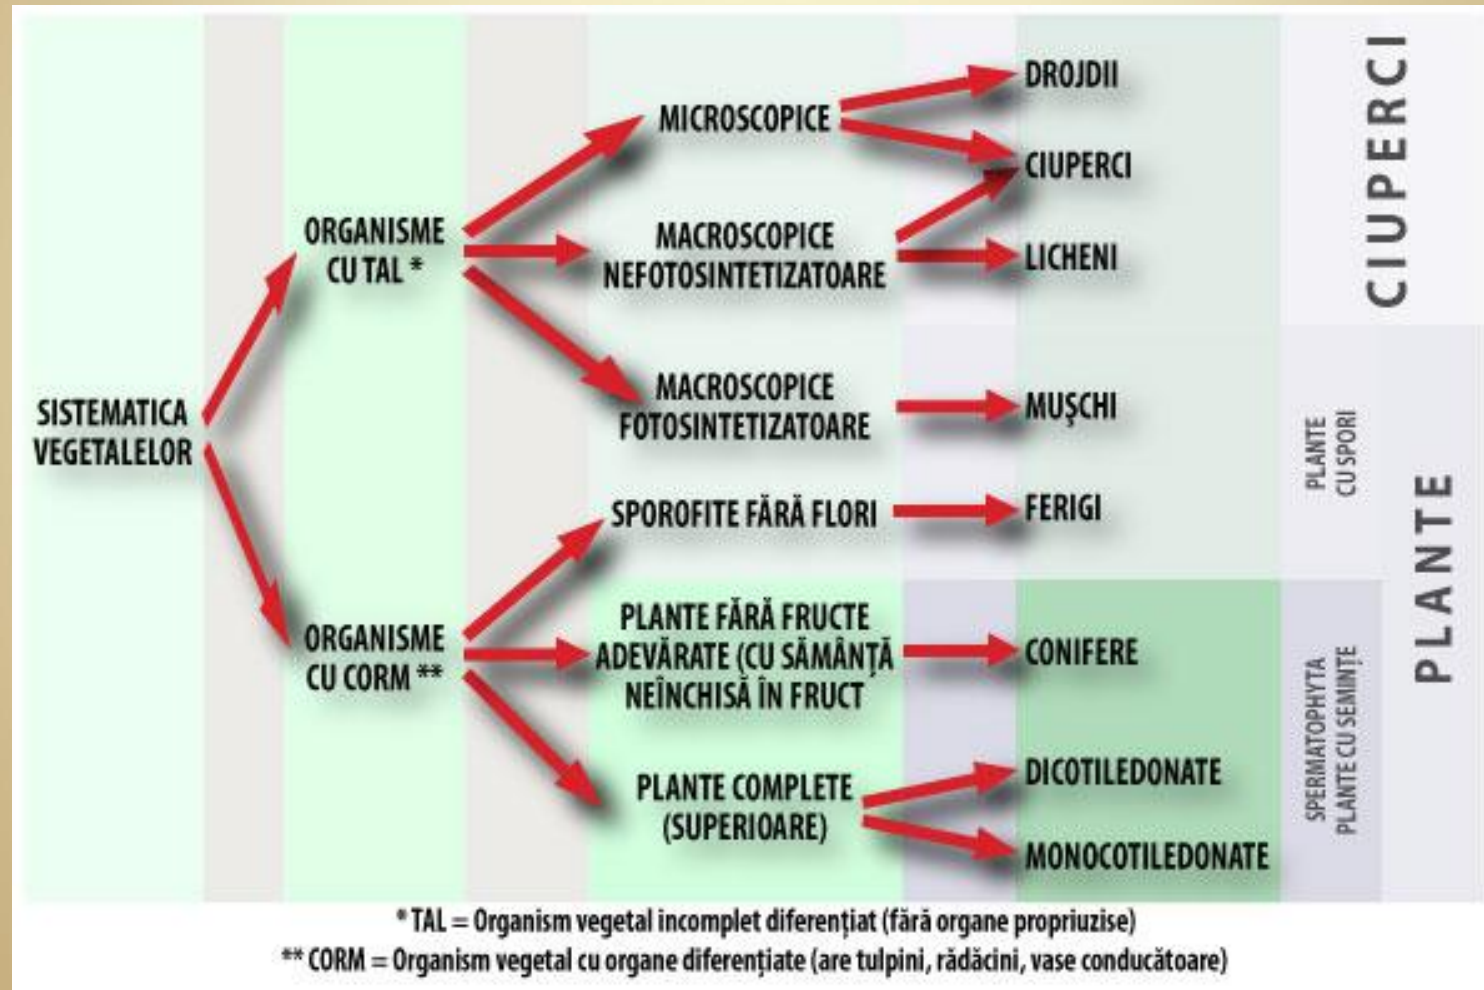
SISTEMATICA VEGETALELOR

ORGANISME CU TAL *

ORGANISME CU CORM **

MICROSCOPICE

MACROSCOPICE NEFOTOSINTETIZATOARE

MACROSCOPICE FOTOSINTETIZATOARE

SPOROFITE FĂRĂ FLORI

PLANTE FĂRĂ FRUCTE ADEVĂRATE (CU SĂMÂNȚĂ NEÎNCHISĂ ÎN FRUCT

PLANTE COMPLETE (SUPERIOARE)

DROJDII

CIUPERCI

LICHENI

MUȘCHI

FERIGI

CONIFERE

DICOTILEDONATE

MONOCOTILEDONATE

CIUPERCI

PLANTE CU SPORI

SPERMATOPHYTA PLANTE CU SEMINȚE

PLANTE

* TAL = Organism vegetal incomplet diferențiat (fără organe propriuzise)
** CORM = Organism vegetal cu organe diferențiate (are tulpini, rădăcini, vase conducătoare)